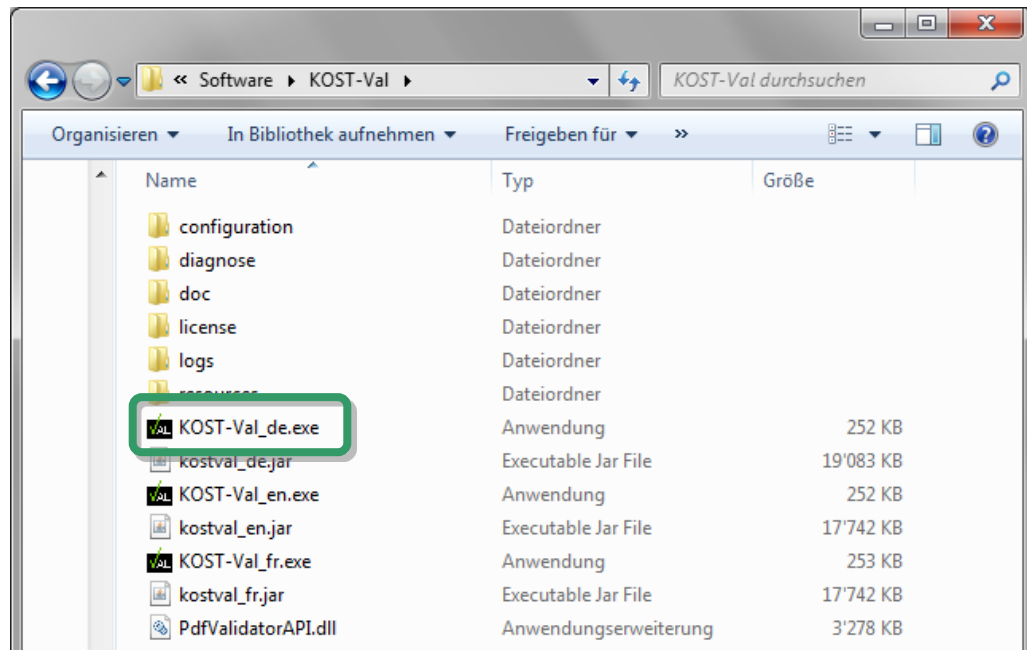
« Software ▸ KOST-Val ▸

KOST-Val durchsuchen

Organisieren ▾ In Bibliothek aufnehmen ▾ Freigeben für ▾ »

| Name | Typ | Größe |
|---|---|---|
| configuration | Dateiordner | |
| diagnose | Dateiordner | |
| doc | Dateiordner | |
| license | Dateiordner | |
| logs | Dateiordner | |
| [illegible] | Dateiordner | |
| KOST-Val_de.exe | Anwendung | 252 KB |
| kostval_de.jar | Executable Jar File | 19'083 KB |
| KOST-Val_en.exe | Anwendung | 252 KB |
| kostval_en.jar | Executable Jar File | 17'742 KB |
| KOST-Val_fr.exe | Anwendung | 253 KB |
| kostval_fr.jar | Executable Jar File | 17'742 KB |
| PdfValidatorAPI.dll | Anwendungserweiterung | 3'278 KB |